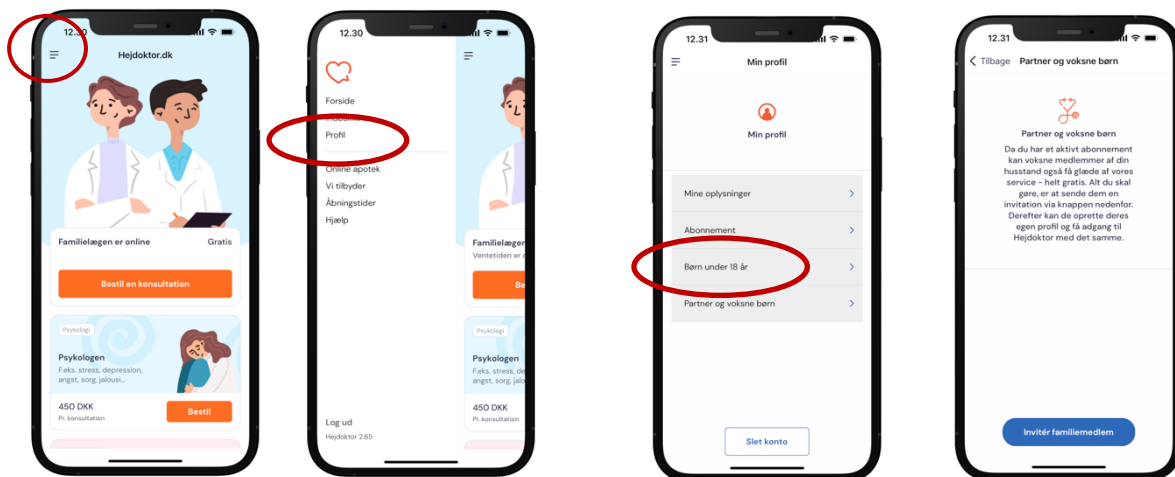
12.30

Hejdoktor.dk

Familielægen er online

Gratis

Bestil en konsultation

Psykologi

Psykologen

F.eks. stress, depression, angst, sorg, jalousi...

450 DKK

Pr. konsultation

Bestil

12.30

Forside

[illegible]

Profil

Online apotek

Vi tilbyder

Åbningstider

Hjælp

Log ud

Hejdoktor 2.65

Familielæge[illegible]

Ventetiden er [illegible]

Be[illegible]

Psykologi

Psykologen

F.eks. stress, de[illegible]

angst, sorg, ja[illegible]

450 DKK

Pr. konsultation

12.31

Min profil

Min profil

Mine oplysninger

Abonnement

Børn under 18 år

Partner og voksne børn

Slet konto

12.31

Tilbage

Partner og voksne børn

Partner og voksne børn

Da du har et aktivt abonnement kan voksne medlemmer af din husstand også få glæde af vores service - helt gratis. Alt du skal gøre, er at sende dem en invitation via knappen nedenfor. Derefter kan de oprette deres egen profil og få adgang til Hejdoktor med det samme.

Invitér familiemedlem